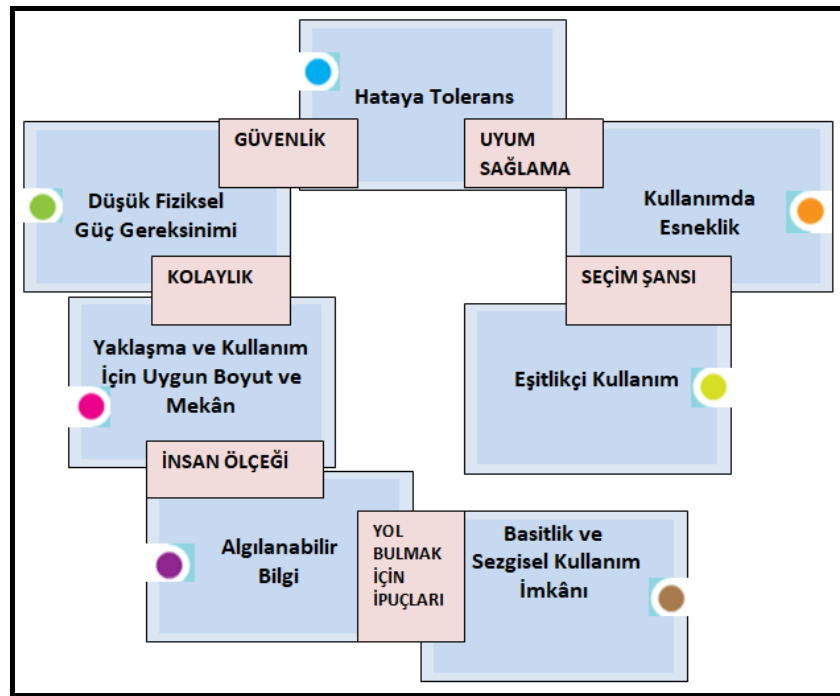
Hataya Tolerans

GÜVENLİK

UYUM SAĞLAMA

Düşük Fiziksel Güç Gereksinimi

Kullanımda Esneklik

KOLAYLIK

SEÇİM ŞANSI

Yaklaşma ve Kullanım İçin Uygun Boyut ve Mekân

Eşitlikçi Kullanım

İNSAN ÖLÇEĞİ

Algılanabilir Bilgi

YOL BULMAK İÇİN İPUÇLARI

Basitlik ve Sezgisel Kullanım İmkânı